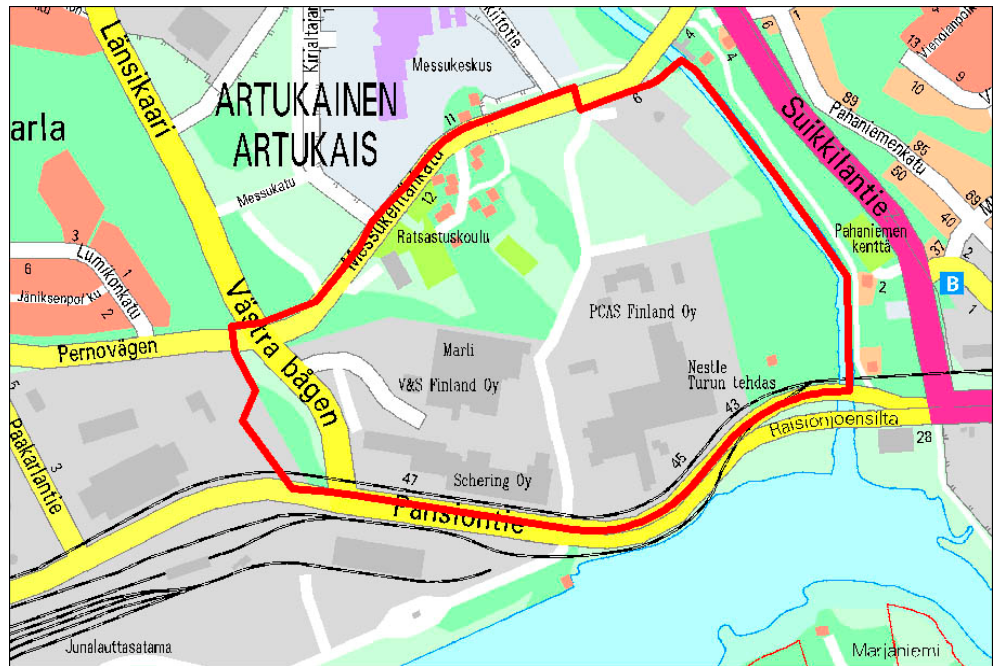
Länsikaari
Kirjatajan
Messukeskus
Kiitotie
ARTUKAINEN
ARTUKAIS
arla
Messukatu
Messukentänkatu
11
12
6
4
4
6
1
13
Vienolankatu
9
10
89
Pahaniemenkatu
85
50
69
40
Suikkilantie
Pahaniemen kenttä
37
2
B
2
1
Ratsastuskoulu
3
Lumikonkatu
6
1
Jäniksenpolku
2
Västra bågen
Pernovägen
PCAS Finland Oy
Marli
V&S Finland Oy
Nestle
Turun tehdas
43
Raisionjoensilta
28
45
47
Schering Oy
Pansiontie
5
Paakarlantie
3
Junalauttasatama
Marjaniemi